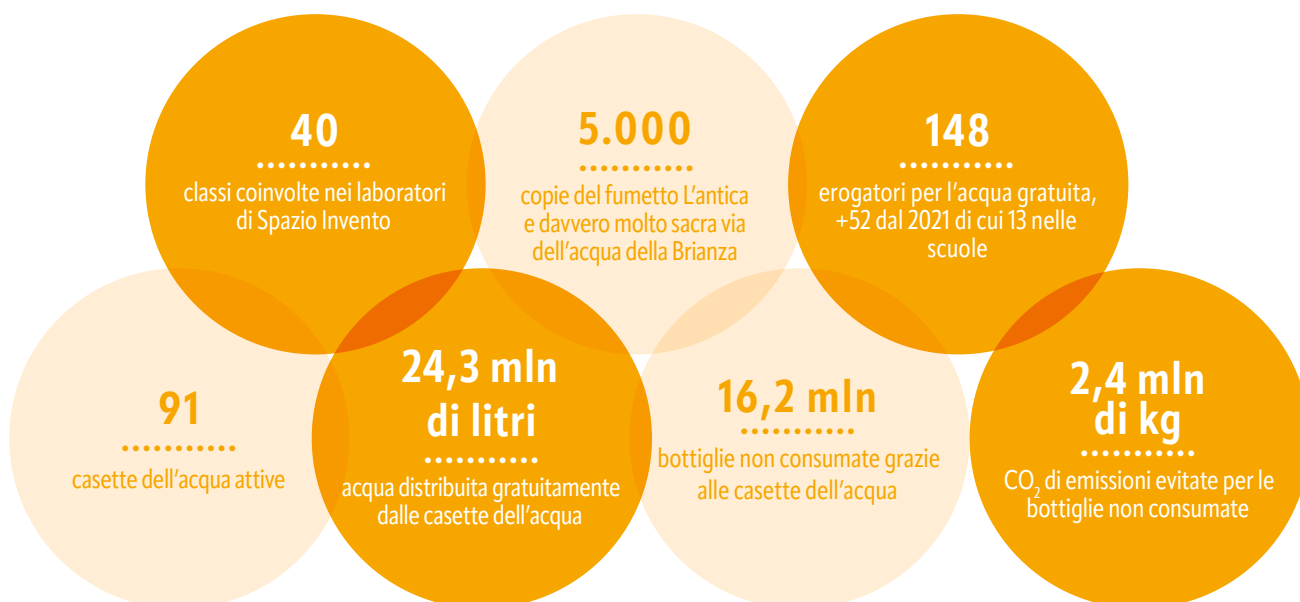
40

classi coinvolte nei laboratori di Spazio Invento

5.000

copie del fumetto L'antica e davvero molto sacra via dell'acqua della Brianza

148

erogatori per l'acqua gratuita, +52 dal 2021 di cui 13 nelle scuole

91

casette dell'acqua attive

24,3 mln di litri

acqua distribuita gratuitamente dalle casette dell'acqua

16,2 mln

bottiglie non consumate grazie alle casette dell'acqua

2,4 mln di kg

$CO_2$ di emissioni evitate per le bottiglie non consumate